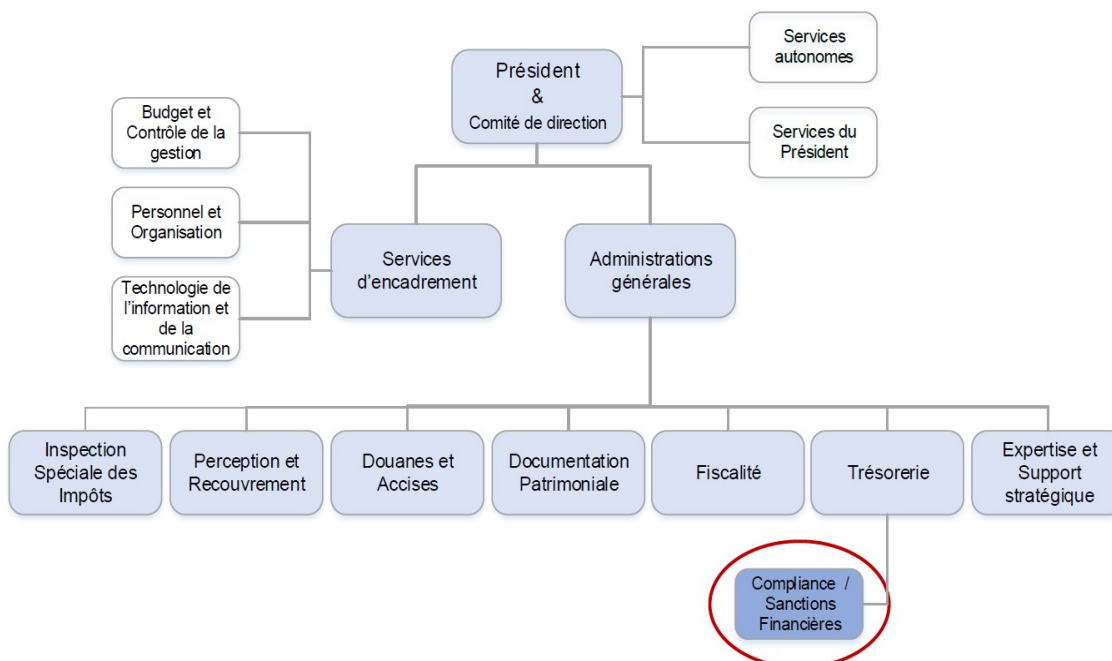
Président
&
Comité de direction

Services autonomes

Services du Président

Budget et Contrôle de la gestion

Personnel et Organisation

Technologie de l'information et de la communication

Services d'encadrement

Administrations générales

Inspection Spéciale des Impôts

Perception et Recouvrement

Douanes et Accises

Documentation Patrimoniale

Fiscalité

Trésorerie

Expertise et Support stratégique

Compliance / Sanctions Financières